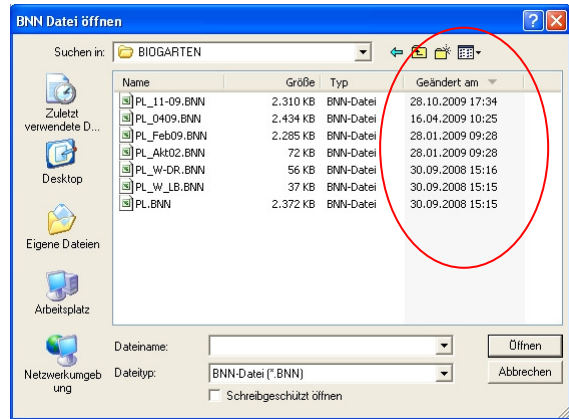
BNN Datei öffnen

Suchen in: BIOGARTEN

| Name | Größe | Typ | Geändert am |
|---|---|---|---|
| PL_11-09.BNN | 2.310 KB | BNN-Datei | 28.10.2009 17:34 |
| PL_0409.BNN | 2.434 KB | BNN-Datei | 16.04.2009 10:25 |
| PL_Feb09.BNN | 2.285 KB | BNN-Datei | 28.01.2009 09:28 |
| PL_Akt02.BNN | 72 KB | BNN-Datei | 28.01.2009 09:28 |
| PL_W-DR.BNN | 56 KB | BNN-Datei | 30.09.2008 15:16 |
| PL_W_LB.BNN | 37 KB | BNN-Datei | 30.09.2008 15:15 |
| PL.BNN | 2.372 KB | BNN-Datei | 30.09.2008 15:15 |

Zuletzt verwendete D...

Desktop

Eigene Dateien

Arbeitsplatz

Netzwerkumgebung

Dateiname:

Dateityp: BNN-Datei (*.BNN)

Schreibgeschützt öffnen

Öffnen

Abbrechen